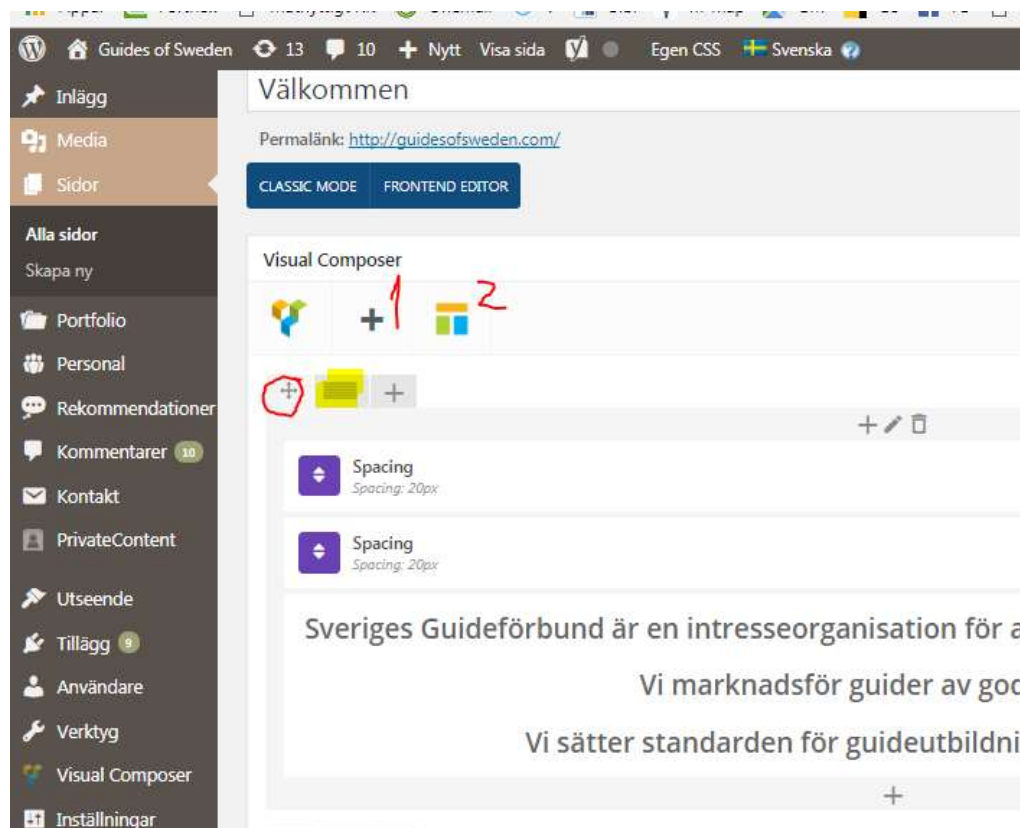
Guides of Sweden 13 10 + Nytt Visa sida Egen CSS Svenska

Inlägg
Media
Sidor
Alla sidor
Skapa ny
Portfolio
Personal
Rekommendationer
Kommentarer 10
Kontakt
PrivateContent
Utseende
Tillägg 9
Användare
Verktyg
Visual Composer
Inställningar

Välkommen

Permalänk: http://guidesofsweden.com/

CLASSIC MODE FRONTEND EDITOR

Visual Composer

+ 1 2

+

Spacing
Spacing: 20px

Spacing
Spacing: 20px

Sveriges Guideförbund är en intresseorganisation för a

Vi marknadsför guider av goc

Vi sätter standarden för guideutbildni

+